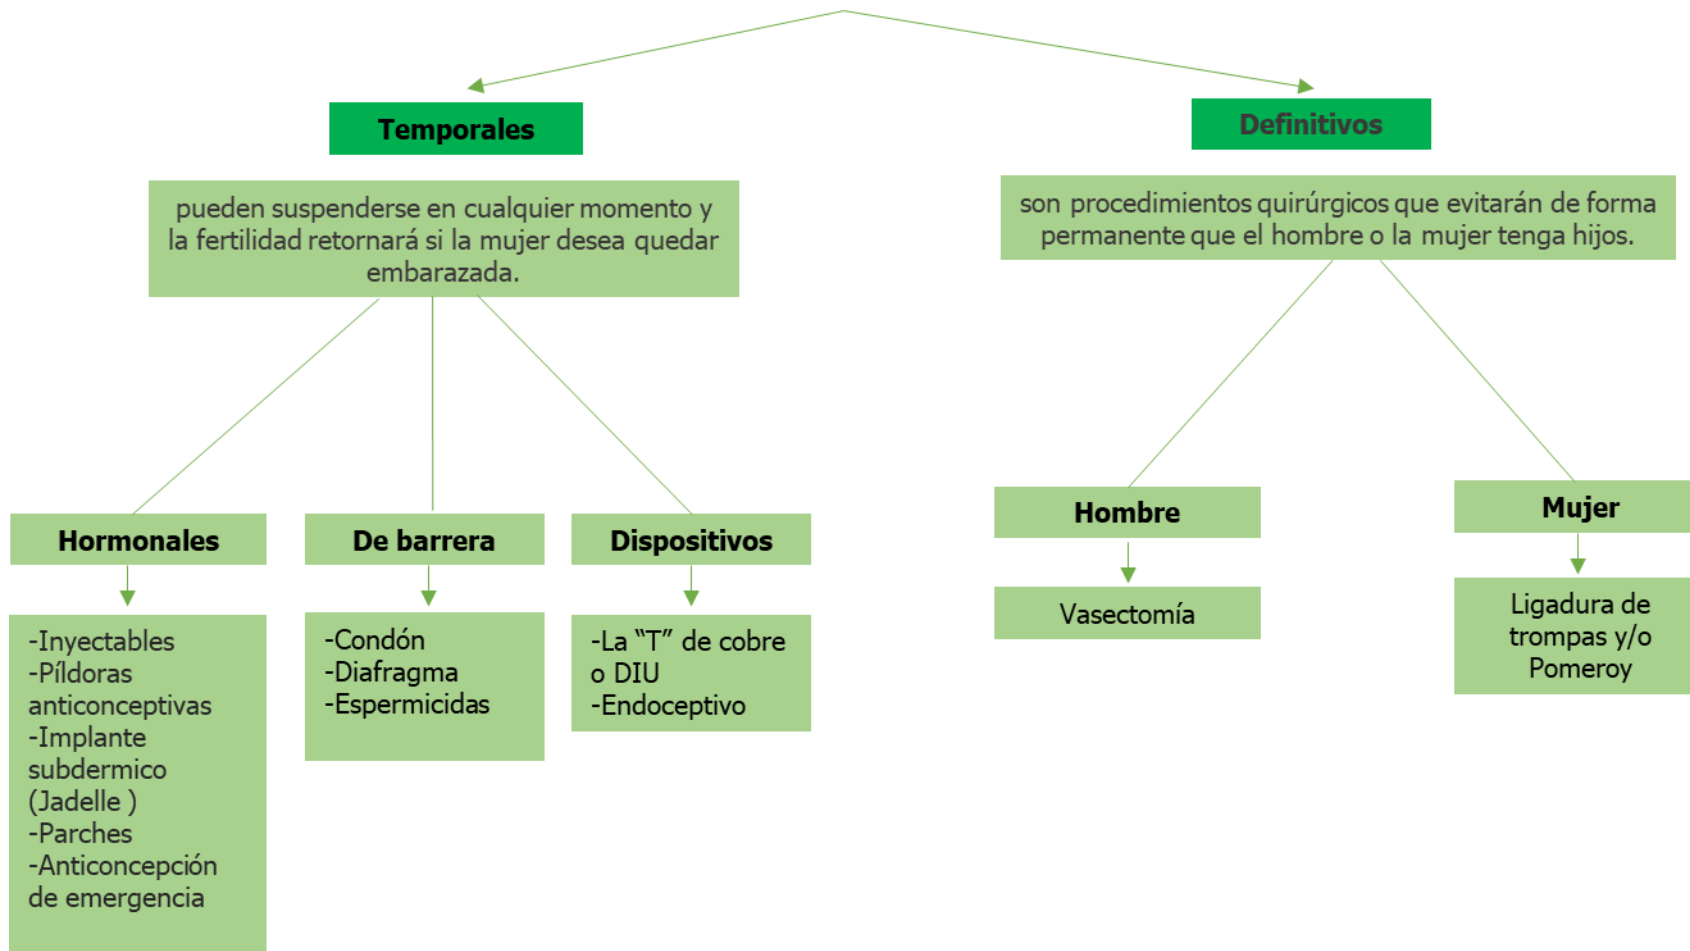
Temporales

pueden suspenderse en cualquier momento y la fertilidad retornará si la mujer desea quedar embarazada.

Hormonales

-Inyectables
-Píldoras anticonceptivas
-Implante subdermico (Jadelle )
-Parches
-Anticoncepción de emergencia

De barrera

-Condón
-Diafragma
-Espermicidas

Dispositivos

-La "T" de cobre o DIU
-Endoceptivo

Definitivos

son procedimientos quirúrgicos que evitarán de forma permanente que el hombre o la mujer tenga hijos.

Hombre

Vasectomía

Mujer

Ligadura de trompas y/o Pomeroy